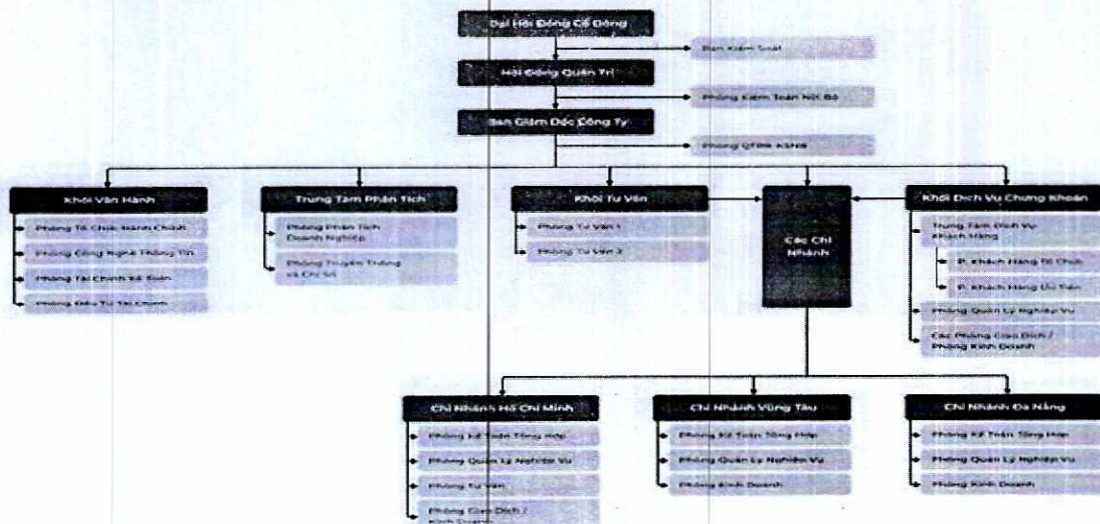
Đại Hội Đồng Cổ Đông

Ban Kiểm Soát

Hội Đồng Quản Trị

Phòng Kiểm Toán Nội Bộ

Ban Giám Đốc Công Ty

Phòng QTRR KSNB

Khối Vận Hành

Phòng Tổ Chức Hành Chính

Phòng Công Nghệ Thông Tin

Phòng Tài Chính Kế Toán

Phòng Đầu Tư Tài Chính

Trung Tâm Phân Tích

Phòng Phân Tích Doanh Nghiệp

Phòng Truyền Thông và Chỉ Số

Khối Tư Vấn

Phòng Tư Vấn 1

Phòng Tư Vấn 2

Các Chi Nhánh

Khối Dịch Vụ Chứng Khoán

Trung Tâm Dịch Vụ Khách Hàng

P. Khách Hàng Tổ Chức

P. Khách Hàng Ưu Tiên

Phòng Quản Lý Nghiệp Vụ

Các Phòng Giao Dịch / Phòng Kinh Doanh

Chi Nhánh Hồ Chí Minh

Phòng Kế Toán Tổng Hợp

Phòng Quản Lý Nghiệp Vụ

Phòng Tư Vấn

Phòng Giao Dịch / Kinh Doanh

Chi Nhánh Vũng Tàu

Phòng Kế Toán Tổng Hợp

Phòng Quản Lý Nghiệp Vụ

Phòng Kinh Doanh

Chi Nhánh Đà Nẵng

Phòng Kế Toán Tổng Hợp

Phòng Quản Lý Nghiệp Vụ

Phòng Kinh Doanh